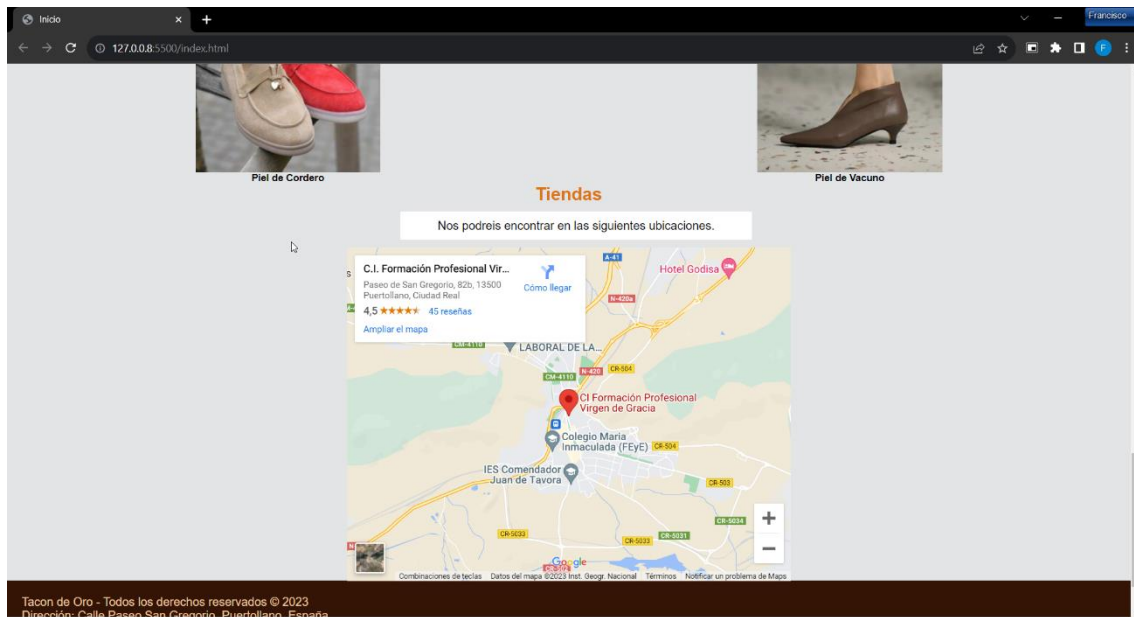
Inicio

Francisco

127.0.0.1:5500/index.html

Piel de Cordero

Piel de Vacuno

Tiendas

Nos podreis encontrar en las siguientes ubicaciones.

C.I. Formación Profesional Vir...

Paseo de San Gregorio, 82b, 13500 Puertollano, Ciudad Real

Cómo llegar

4,5 ★★★★★ 45 reseñas

Ampliar el mapa

A-41

Hotel Godisa

N-420a

CM-4110

LABORAL DE LA...

CM-4110

N-420

CR-504

CI Formación Profesional Virgen de Gracia

Colegio María Inmaculada (FEyE)

CR-504

IES Comendador Juan de Tavora

CR-503

CR-5034

CR-5033

CR-5033

CR-5031

Google

Combinaciones de teclas

Datos del mapa ©2023 Inst. Geogr. Nacional

Términos

Notificar un problema de Maps

Tacon de Oro - Todos los derechos reservados © 2023

Dirección: Calle Paseo San Gregorio, Puertollano, España